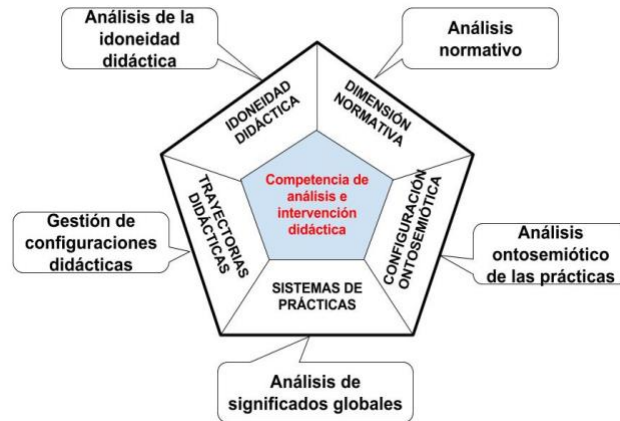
Análisis de la idoneidad didáctica

Análisis normativo

IDONEIDAD DIDÁCTICA

DIMENSIÓN NORMATIVA

Competencia de análisis e intervención didáctica

TRAYECTORIAS DIDÁCTICAS

CONFIGURACIÓN ONTOSEMIÓTICA

Gestión de configuraciones didácticas

Análisis ontosemiótico de las prácticas

SISTEMAS DE PRÁCTICAS

Análisis de significados globales